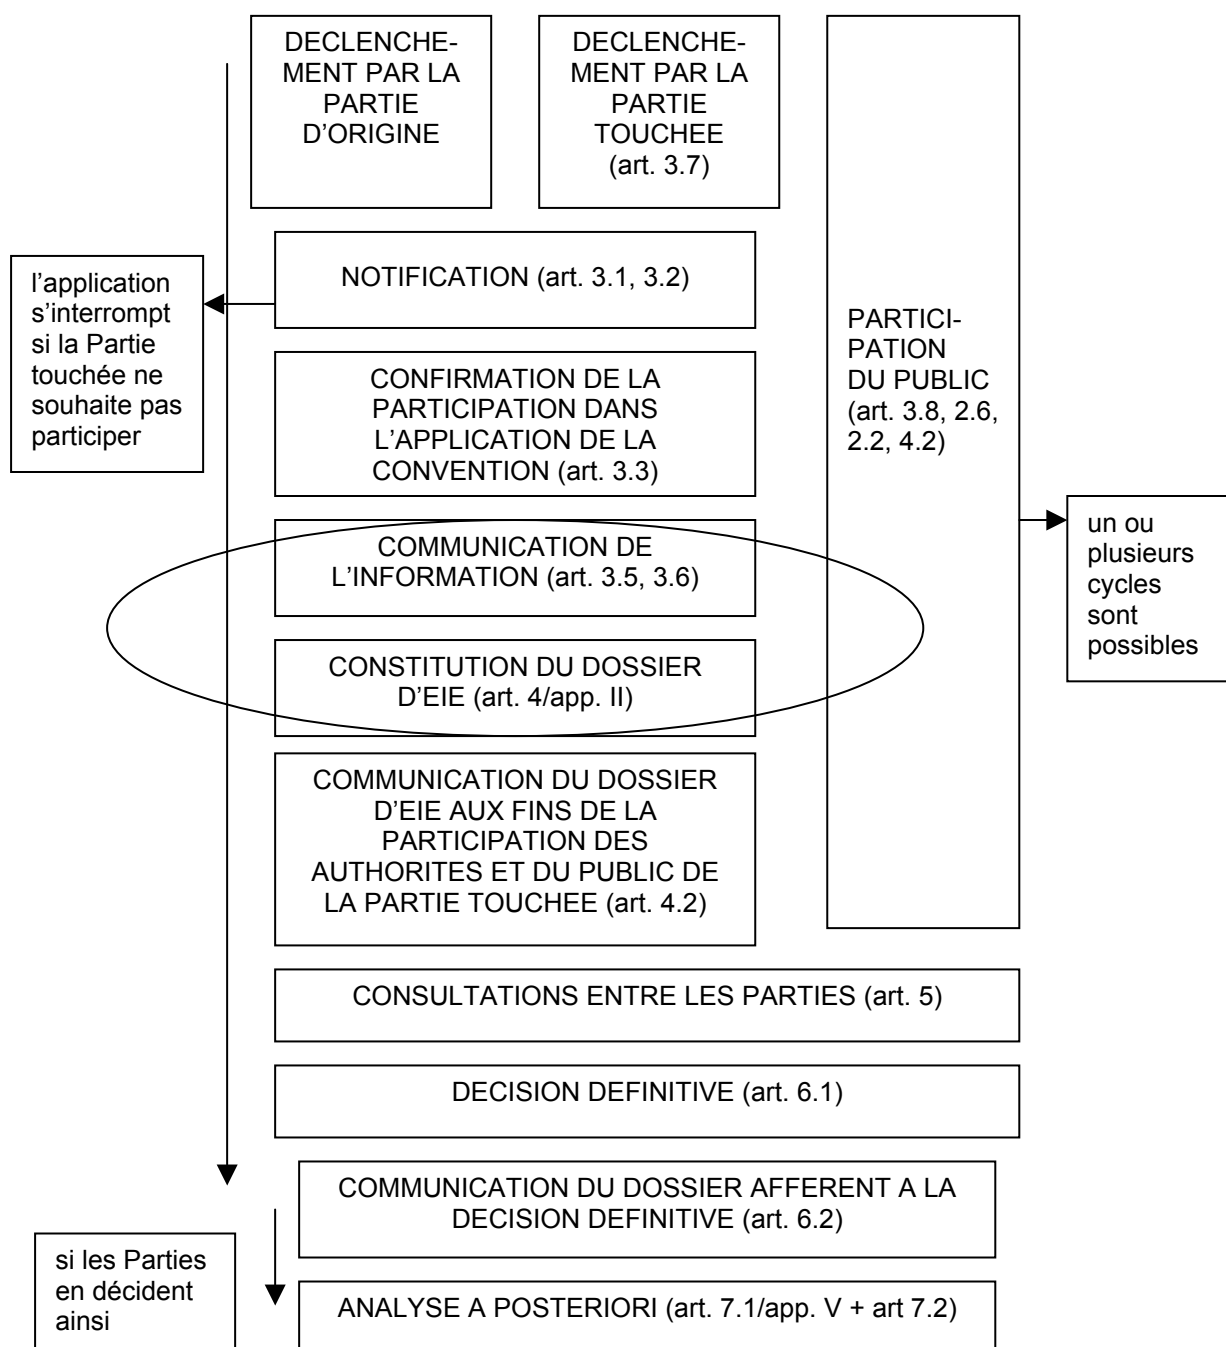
DECLENCHEMENT PAR LA PARTIE D'ORIGINE

DECLENCHEMENT PAR LA PARTIE TOUCHEE (art. 3.7)

PARTICIPATION DU PUBLIC (art. 3.8, 2.6, 2.2, 4.2)

l'application s'interrompt si la Partie touchée ne souhaite pas participer

NOTIFICATION (art. 3.1, 3.2)

CONFIRMATION DE LA PARTICIPATION DANS L'APPLICATION DE LA CONVENTION (art. 3.3)

COMMUNICATION DE L'INFORMATION (art. 3.5, 3.6)

un ou plusieurs cycles sont possibles

CONSTITUTION DU DOSSIER D'EIE (art. 4/app. II)

COMMUNICATION DU DOSSIER D'EIE AUX FINS DE LA PARTICIPATION DES AUTHORITES ET DU PUBLIC DE LA PARTIE TOUCHEE (art. 4.2)

CONSULTATIONS ENTRE LES PARTIES (art. 5)

DECISION DEFINITIVE (art. 6.1)

COMMUNICATION DU DOSSIER AFFERENT A LA DECISION DEFINITIVE (art. 6.2)

si les Parties en décident ainsi

ANALYSE A POSTERIORI (art. 7.1/app. V + art 7.2)